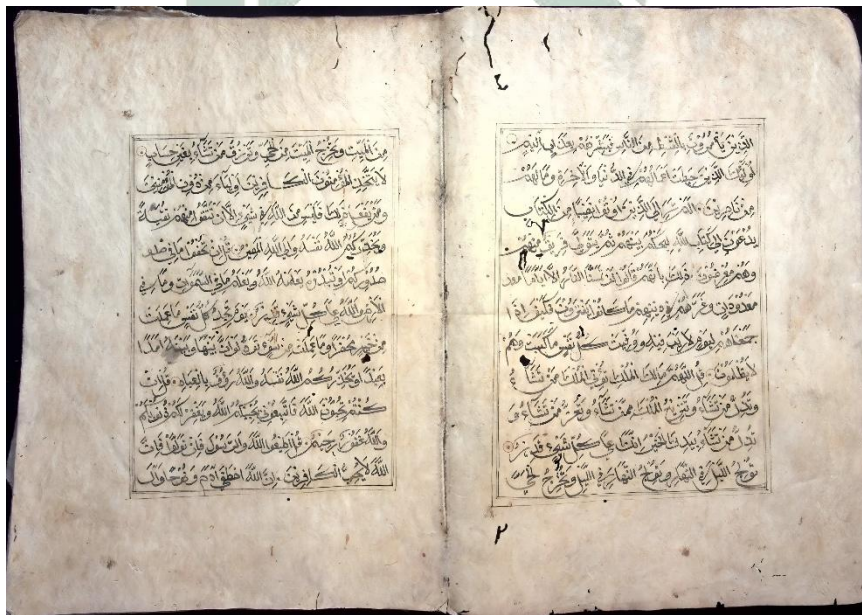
الَّذِينَ يَأْمُرُونَ بِالْقِسْطِ مِنَ النَّاسِ فَبَشِّرْهُم بِعَذَابٍ أَلِيمٍ أُولَٰئِكَ الَّذِينَ حَبِطَتْ أَعْمَالُهُمْ فِي الدُّنْيَا وَالْآخِرَةِ وَمَا لَهُم مِّن نَّاصِرِينَ أَلَمْ تَرَ إِلَى الَّذِينَ أُوتُوا نَصِيبًا مِّنَ الْكِتَابِ يُدْعَوْنَ إِلَىٰ كِتَابِ اللَّهِ لِيَحْكُمَ بَيْنَهُمْ ثُمَّ يَتَوَلَّىٰ فَرِيقٌ مِّنْهُمْ وَهُم مُّعْرِضُونَ ذَٰلِكَ بِأَنَّهُمْ قَالُوا لَن تَمَسَّنَا النَّارُ إِلَّا أَيَّامًا مَّعْدُودَاتٍ وَغَرَّهُمْ فِي دِينِهِم مَّا كَانُوا يَفْتَرُونَ فَكَيْفَ إِذَا جَمَعْنَاهُمْ لِيَوْمٍ لَّا رَيْبَ فِيهِ وَوُفِّيَتْ كُلُّ نَفْسٍ مَّا كَسَبَتْ وَهُمْ لَا يُظْلَمُونَ قُلِ اللَّهُمَّ مَالِكَ الْمُلْكِ تُؤْتِي الْمُلْكَ مَن تَشَاءُ وَتَنزِعُ الْمُلْكَ مِمَّن تَشَاءُ وَتُعِزُّ مَن تَشَاءُ وَتُذِلُّ مَن تَشَاءُ بِيَدِكَ الْخَيْرُ إِنَّكَ عَلَىٰ كُلِّ شَيْءٍ قَدِيرٌ تُولِجُ اللَّيْلَ فِي النَّهَارِ وَتُولِجُ النَّهَارَ فِي اللَّيْلِ وَتُخْرِجُ الْحَيَّ

٢

مِنَ الْمَيِّتِ وَتُخْرِجُ الْمَيِّتَ مِنَ الْحَيِّ وَتَرْزُقُ مَن تَشَاءُ بِغَيْرِ حِسَابٍ لَّا يَتَّخِذِ الْمُؤْمِنُونَ الْكَافِرِينَ أَوْلِيَاءَ مِن دُونِ الْمُؤْمِنِينَ وَمَن يَفْعَلْ ذَٰلِكَ فَلَيْسَ مِنَ اللَّهِ فِي شَيْءٍ إِلَّا أَن تَتَّقُوا مِنْهُمْ تُقَاةً وَيُحَذِّرُكُمُ اللَّهُ نَفْسَهُ وَإِلَى اللَّهِ الْمَصِيرُ قُلْ إِن تُخْفُوا مَا فِي صُدُورِكُمْ أَوْ تُبْدُوهُ يَعْلَمْهُ اللَّهُ وَيَعْلَمُ مَا فِي السَّمَاوَاتِ وَمَا فِي الْأَرْضِ وَاللَّهُ عَلَىٰ كُلِّ شَيْءٍ قَدِيرٌ يَوْمَ تَجِدُ كُلُّ نَفْسٍ مَّا عَمِلَتْ مِنْ خَيْرٍ مُّحْضَرًا وَمَا عَمِلَتْ مِن سُوءٍ تَوَدُّ لَوْ أَنَّ بَيْنَهَا وَبَيْنَهُ أَمَدًا بَعِيدًا وَيُحَذِّرُكُمُ اللَّهُ نَفْسَهُ وَاللَّهُ رَءُوفٌ بِالْعِبَادِ قُلْ إِن كُنتُمْ تُحِبُّونَ اللَّهَ فَاتَّبِعُونِي يُحْبِبْكُمُ اللَّهُ وَيَغْفِرْ لَكُمْ ذُنُوبَكُمْ وَاللَّهُ غَفُورٌ رَّحِيمٌ قُلْ أَطِيعُوا اللَّهَ وَالرَّسُولَ فَإِن تَوَلَّوْا فَإِنَّ اللَّهَ لَا يُحِبُّ الْكَافِرِينَ إِنَّ اللَّهَ اصْطَفَىٰ آدَمَ وَنُوحًا وَآلَ